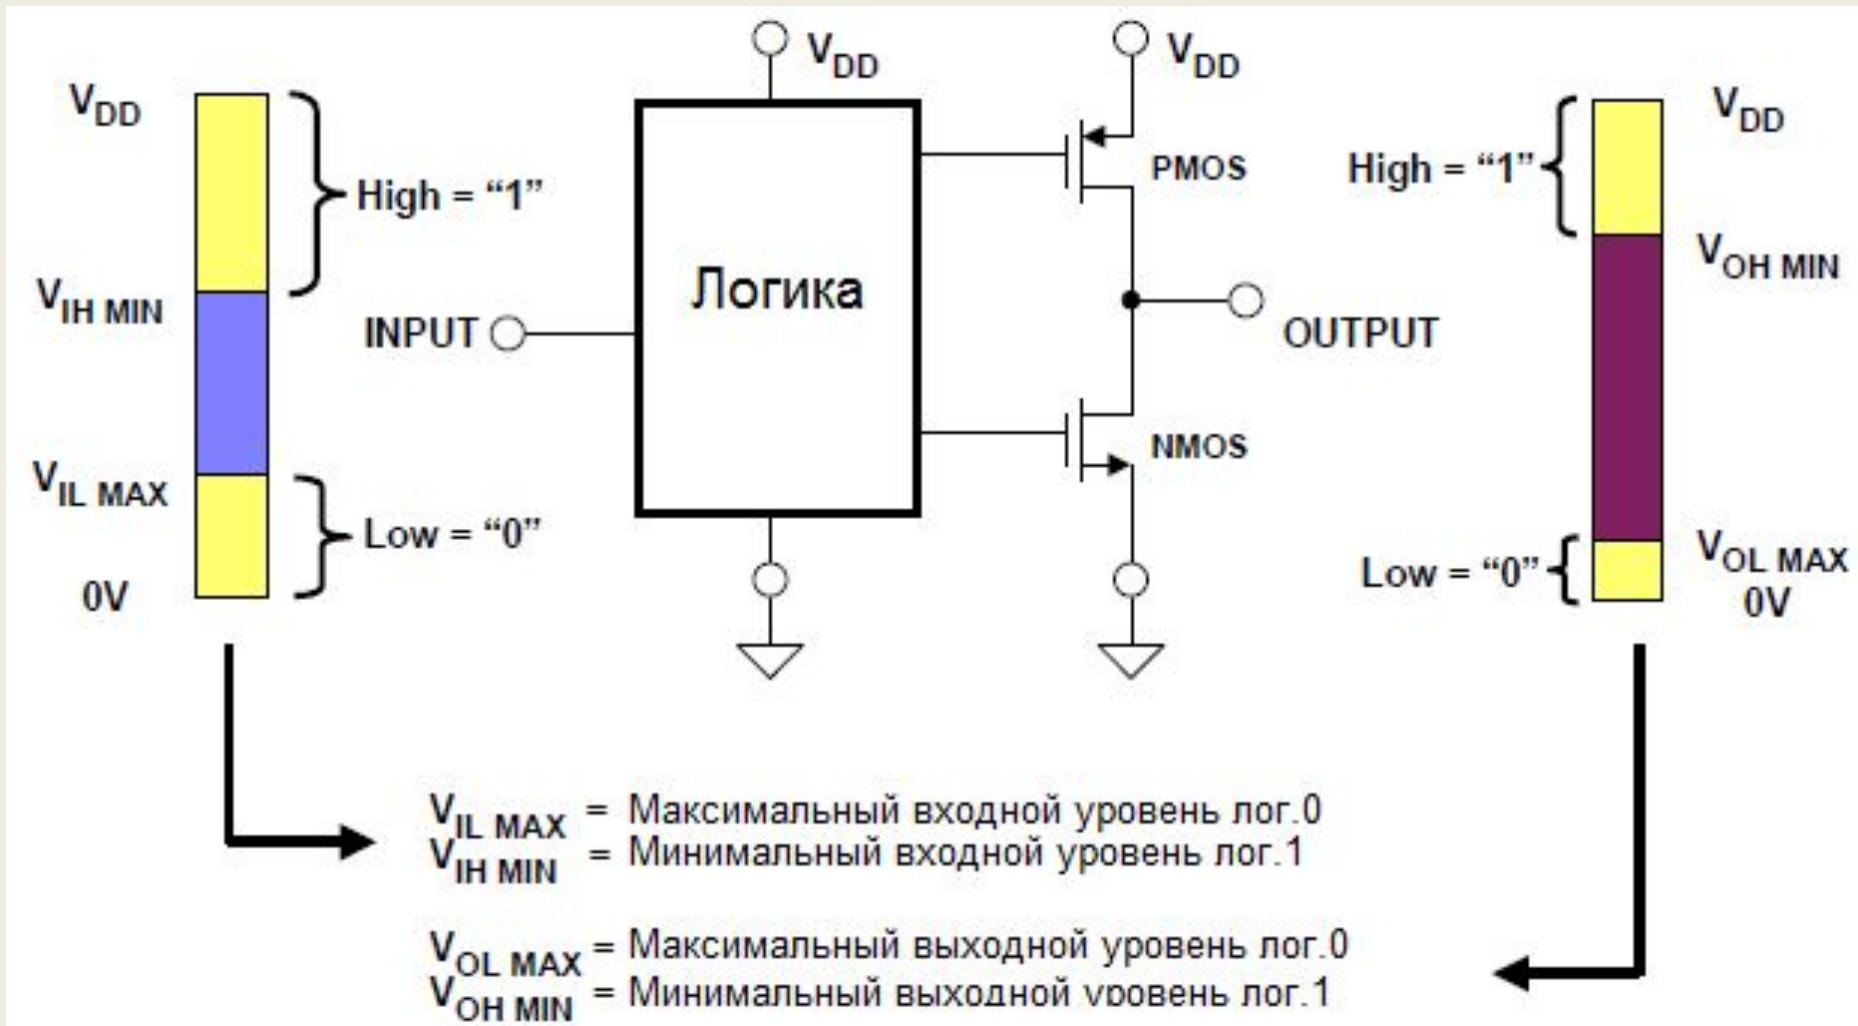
$V_{DD}$

High = “1”

$V_{IH\ MIN}$

$V_{IL\ MAX}$

Low = “0”

0V

$V_{DD}$

INPUT

Логика

$V_{DD}$

PMOS

OUTPUT

NMOS

$V_{DD}$

High = “1”

$V_{OH\ MIN}$

Low = “0”

$V_{OL\ MAX}$

0V

$V_{IL\ MAX}$ = Максимальный входной уровень лог.0
$V_{IH\ MIN}$ = Минимальный входной уровень лог.1

$V_{OL\ MAX}$ = Максимальный выходной уровень лог.0
$V_{OH\ MIN}$ = Минимальный выходной уровень лог.1